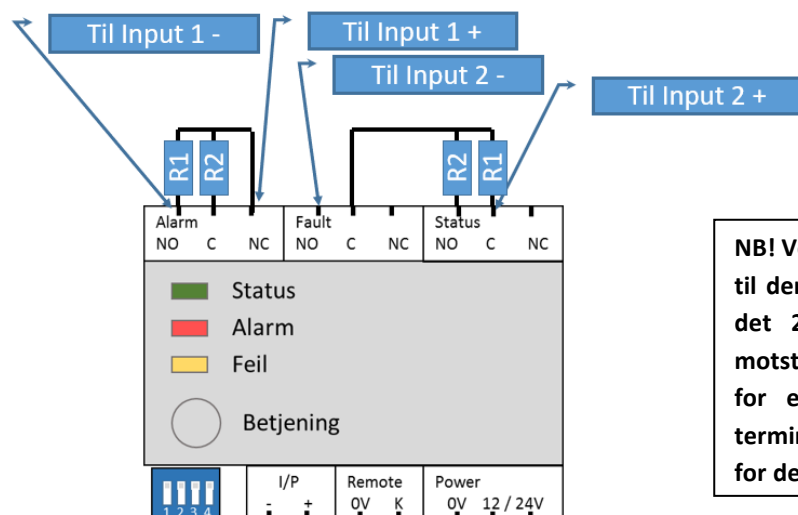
Til Input 1 -

Til Input 1 +

Til Input 2 -

Til Input 2 +

R1 R2

R2 R1

Alarm NO C NC

Fault NO C NC

Status NO C NC

Status

Alarm

Feil

Betjening

1 2 3 4

I/P - +

Remote 0V K

Power 0V 12 / 24V

NB! V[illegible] til den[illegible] det 2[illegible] motst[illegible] for e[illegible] termin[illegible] for de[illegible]